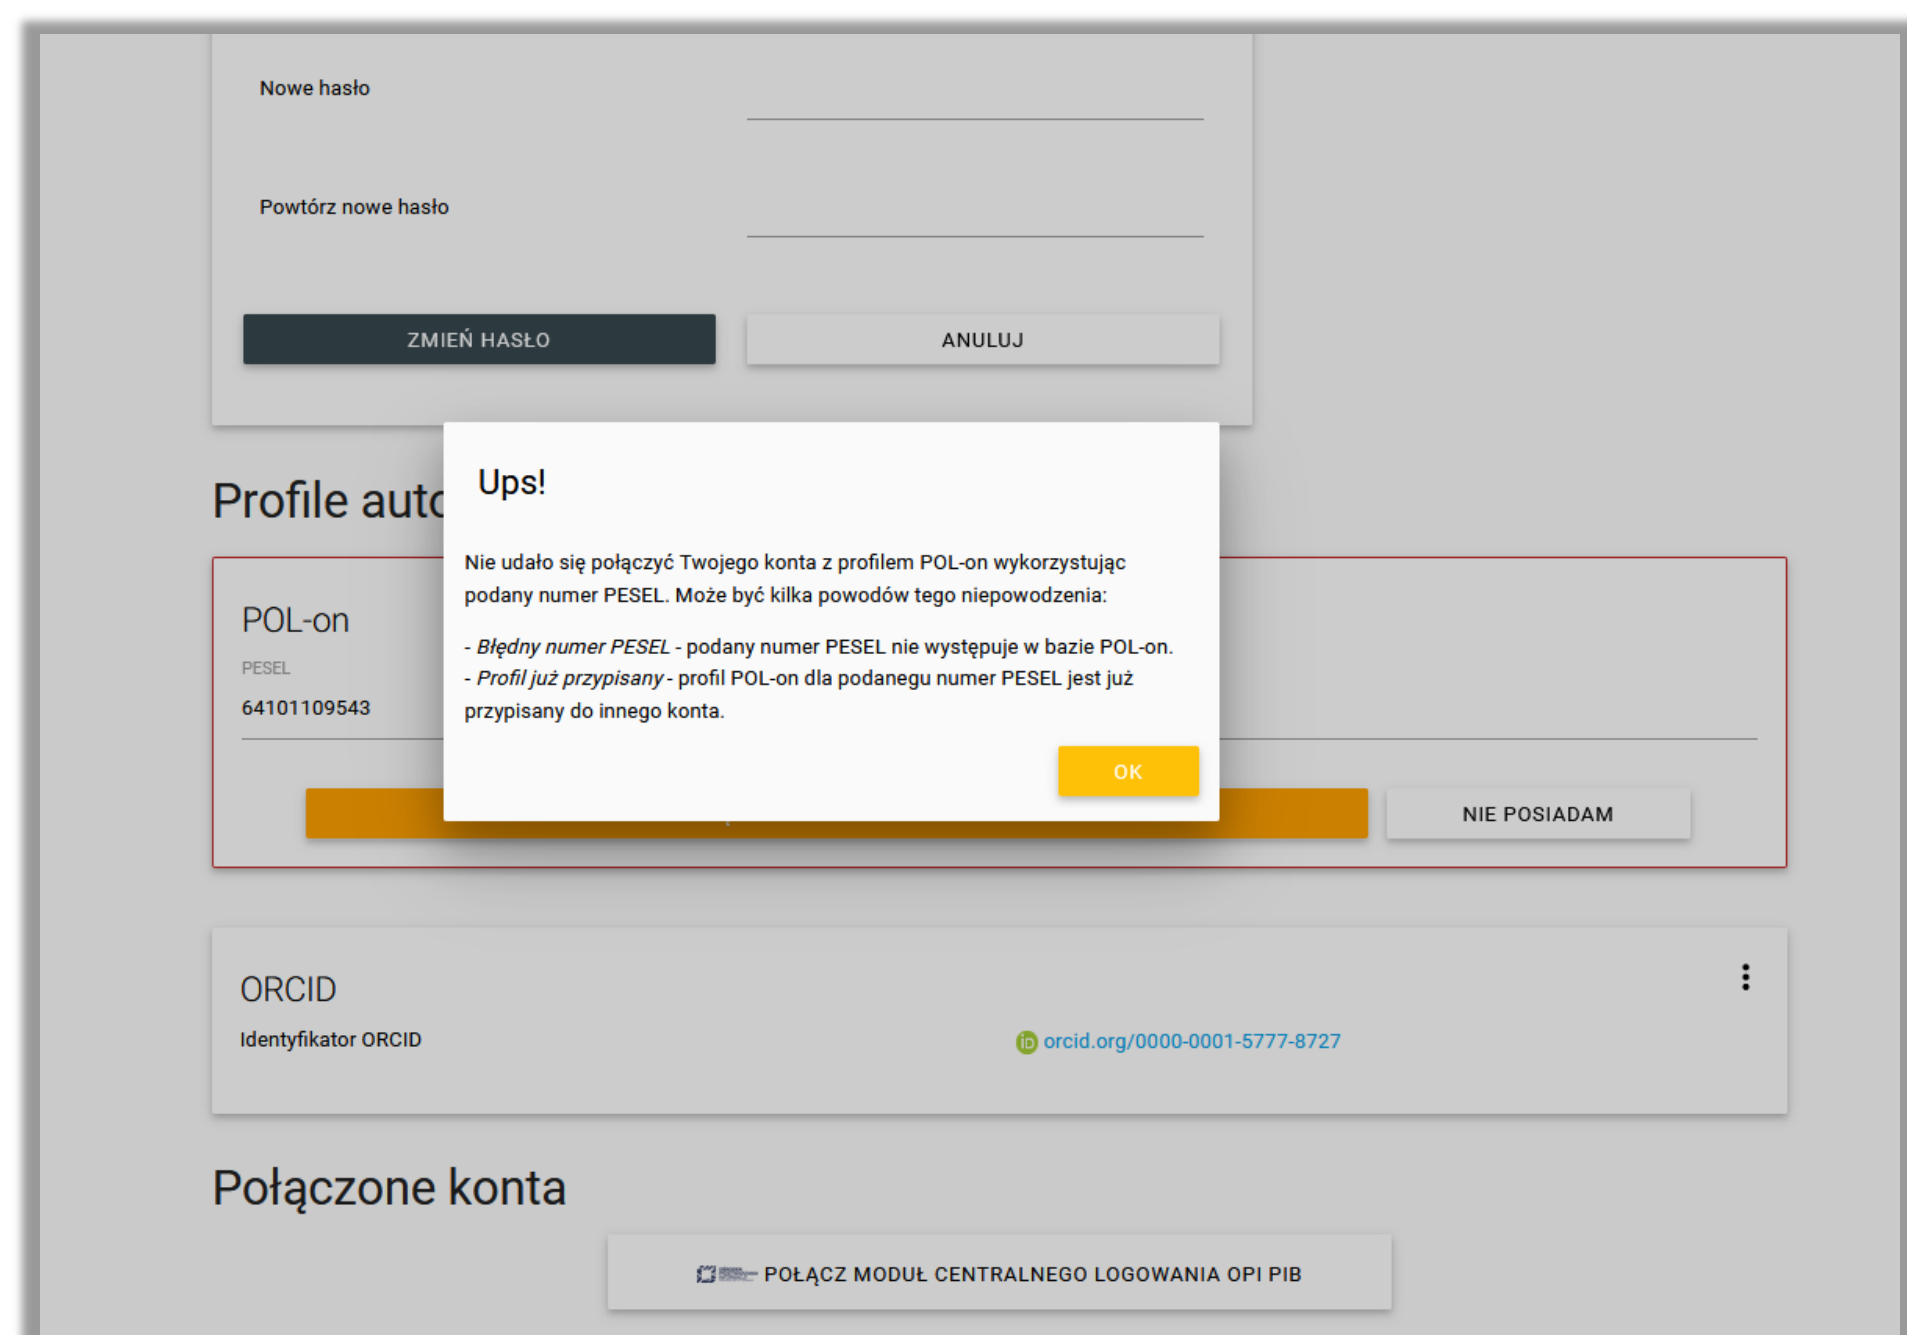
Nowe hasło

Powtórz nowe hasło

ZMIEŃ HASŁO

ANULUJ

Profile auto

POL-on

PESEL

64101109543

NIE POSIADAM

Ups!

Nie udało się połączyć Twojego konta z profilem POL-on wykorzystując podany numer PESEL. Może być kilka powodów tego niepowodzenia:

- *Błędny numer PESEL* - podany numer PESEL nie występuje w bazie POL-on.
- *Profil już przypisany* - profil POL-on dla podanegu numer PESEL jest już przypisany do innego konta.

OK

ORCID

Identyfikator ORCID

orcid.org/0000-0001-5777-8727

Połączone konta

POŁĄCZ MODUŁ CENTRALNEGO LOGOWANIA OPI PIB